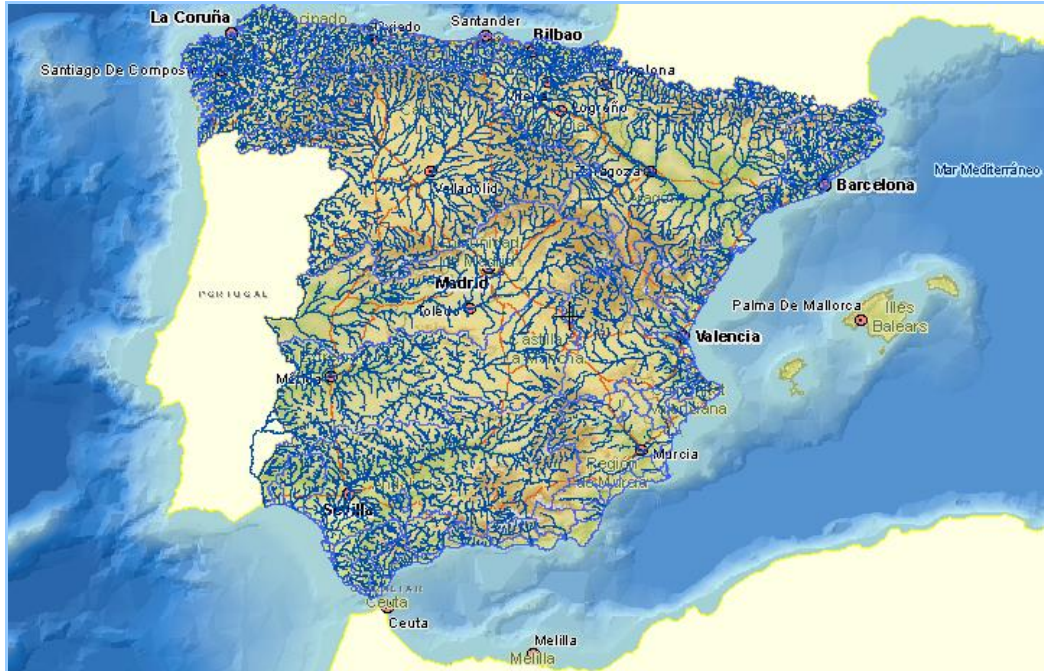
La Coruña
Oviedo
Santander
Bilbao
Santiago De Compos
Pamplona
Logroño
Valladolid
Zaragoza
Barcelona
Mar Mediterráneo
PORTUGAL
Madrid
Toledo
Palma De Mallorca
Illes Balears
Valencia
Mérida
Murcia
Sevilla
Ceuta
Ceuta
Melilla
Melilla